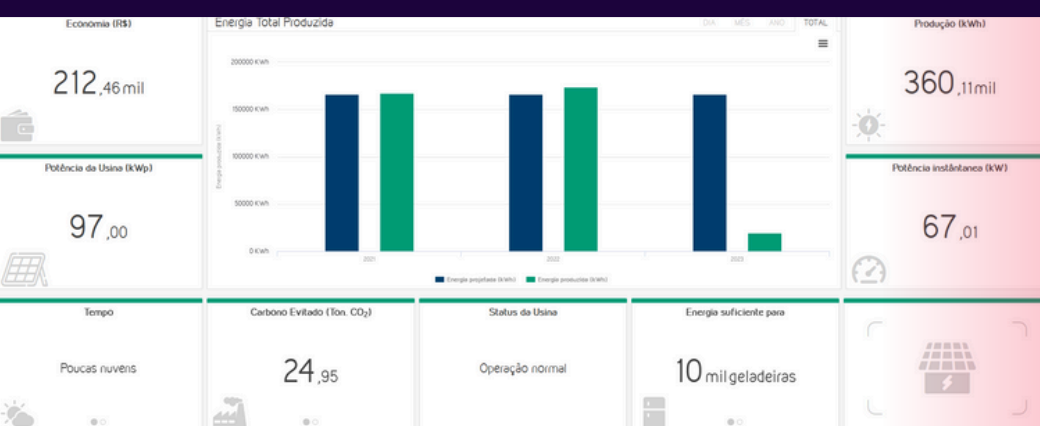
Economia (R$)

212,46 mil

Energia Total Produzida

DIA MÊS ANO TOTAL

200000 KWh
150000 KWh
100000 KWh
50000 KWh
0 KWh

Energia produzida (kWh)

2021 2022 2023

Energia projetada (kWh) Energia produzida (kWh)

Produção (kWh)

360,11mil

Potência da Usina (kWp)

97,00

Potência instântanea (kW)

67,01

Tempo

Poucas nuvens

Carbono Evitado (Ton. $CO_2$)

24,95

Status da Usina

Operação normal

Energia suficiente para

10 mil geladeiras